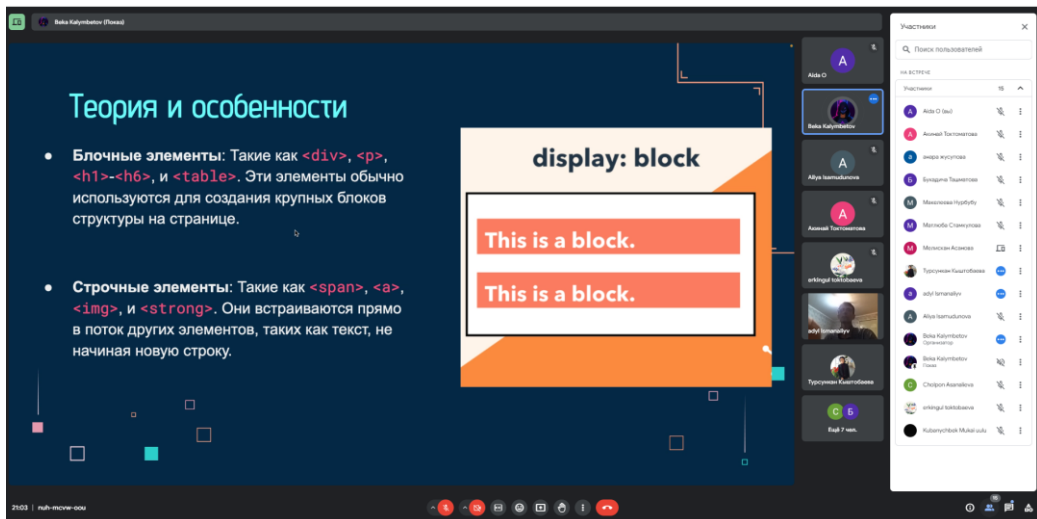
Beka Kalymbetov (Показ)

Теория и особенности

Блочные элементы: Такие как <div>, <p>, <h1>-<h6>, и <table>. Эти элементы обычно используются для создания крупных блоков структуры на странице.

Строчные элементы: Такие как <span>, <a>, <img>, и <strong>. Они встраиваются прямо в поток других элементов, таких как текст, не начиная новую строку.

display: block

This is a block.

This is a block.

Aida O
Beka Kalymbetov
Aliya Isamudunova
Акмнай Токтоматова
erkingul toktobaeva
adyl Ismanaliyv
Турсунжан Кыштобаева
С Б
Ещё 7 чел.

Участники
Поиск пользователей
НА ВСТРЕЧЕ
Участники 15
Aida O (вы)
Акмнай Токтоматова
анара жусупова
Бусадича Ташматова
Махаллаева Нурбубу
Мегмеба Стамкулова
Мелискан Асанова
Турсунжан Кыштобаева
adyl Ismanaliyv
Aliya Isamudunova
Beka Kalymbetov
Организатор
Beka Kalymbetov
Показ
Cholpon Asanalieva
erkingul toktobaeva
Kubanychbek Muksi uulu

21:03 | nuh-mcvw-oou